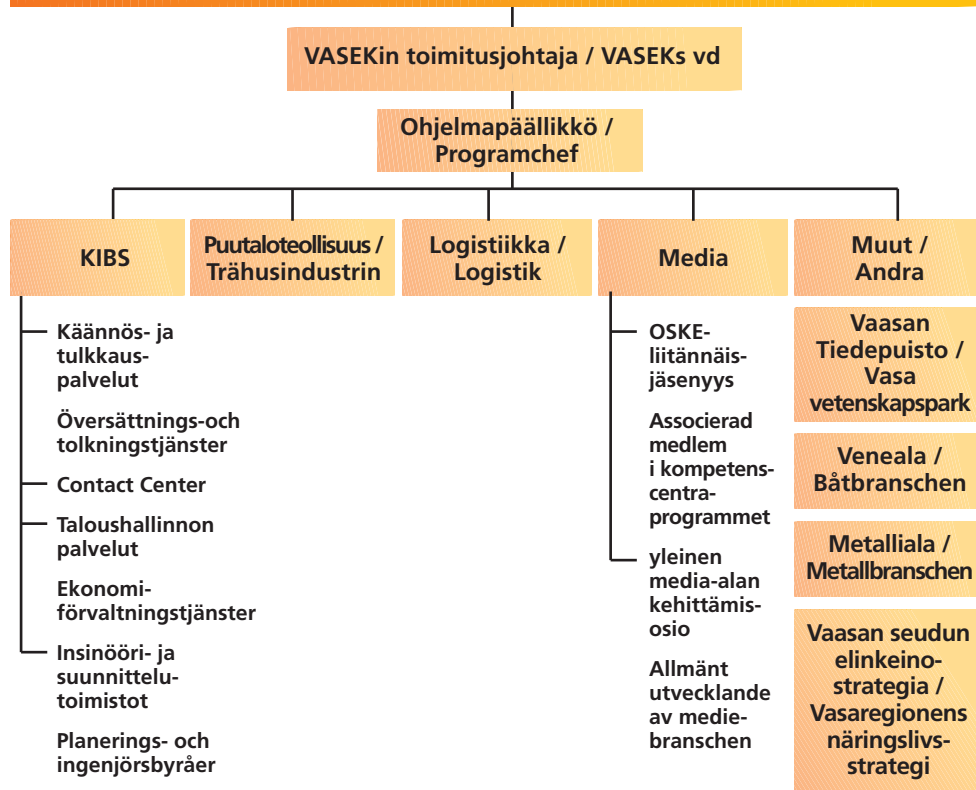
VASEKin toimitusjohtaja / VASEKs vd

Ohjelmapäällikkö / Programchef

KIBS

Puutaloteollisuus / Trähusindustrin

Logistiikka / Logistik

Media

Muut / Andra

Käännös- ja tulkkauspalvelut

Översättnings-och tolkningstjänster

Contact Center

Taloushallinnon palvelut

Ekonomiförvaltningstjänster

Insinööri- ja suunnittelutoimistot

Planerings- och ingenjörsbyråer

OSKE-liitännäisjäsenyys

Associerad medlem i kompetenscentraprogrammet

yleinen media-alan kehittämisosio

Allmänt utvecklande av mediebranschen

Vaasan Tiedepuisto / Vasa vetenskapspark

Veneala / Båtbranschen

Metalliala / Metallbranschen

Vaasan seudun elinkeinostrategia / Vasaregionens näringslivsstrategi